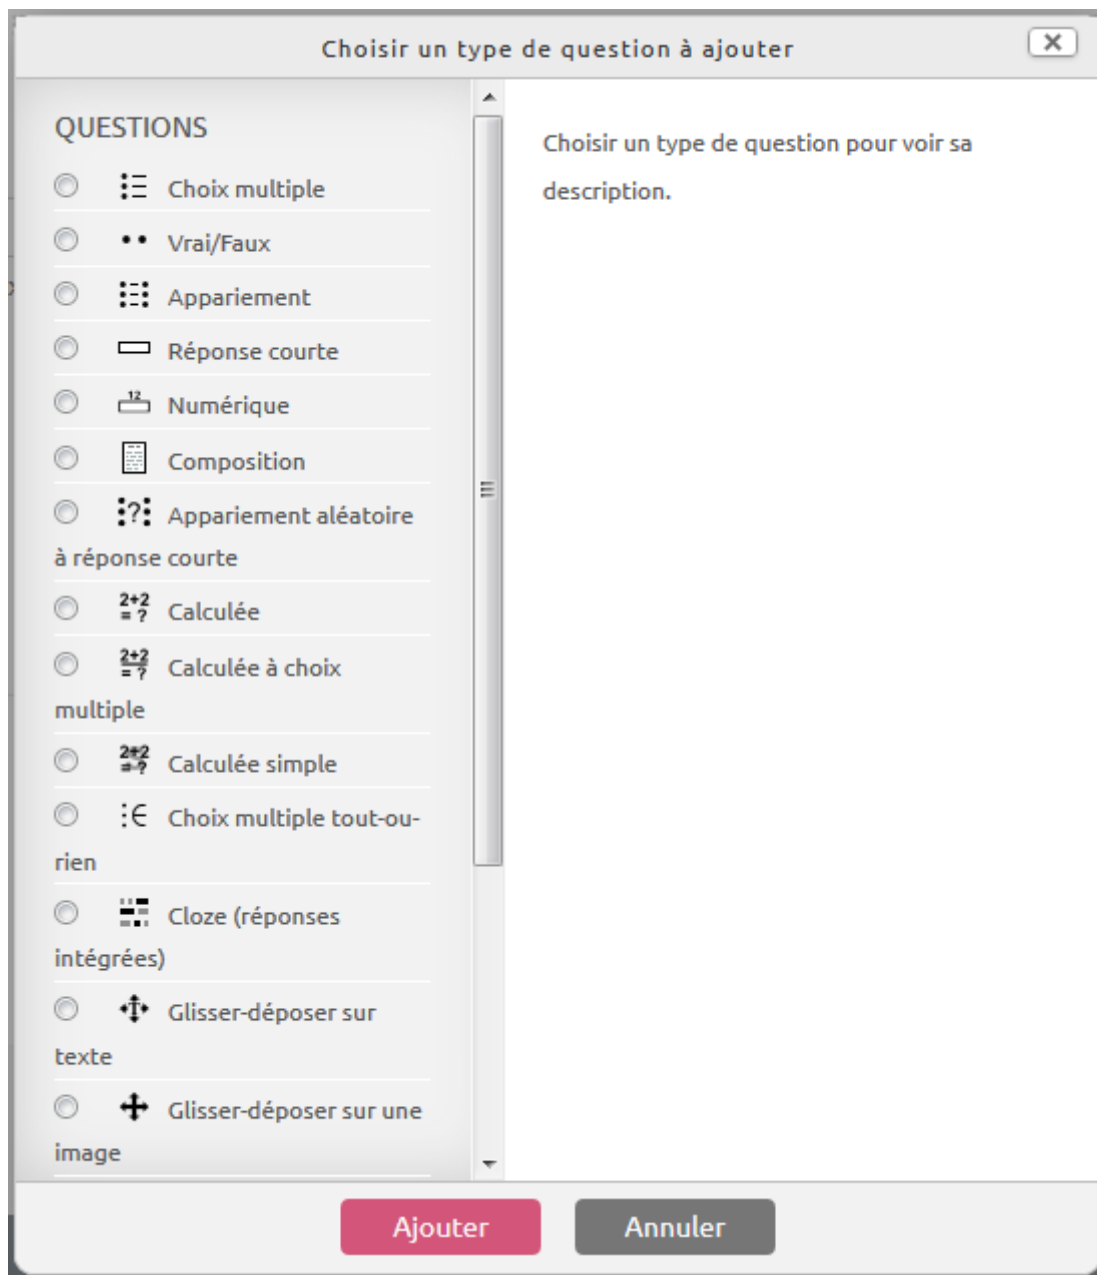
Choisir un type de question à ajouter

QUESTIONS

Choix multiple

Vrai/Faux

Appariement

Réponse courte

Numérique

Composition

Appariement aléatoire à réponse courte

Calculée

Calculée à choix multiple

Calculée simple

Choix multiple tout-ou-rien

Cloze (réponses intégrées)

Glisser-déposer sur texte

Glisser-déposer sur une image

Choisir un type de question pour voir sa description.

Ajouter

Annuler